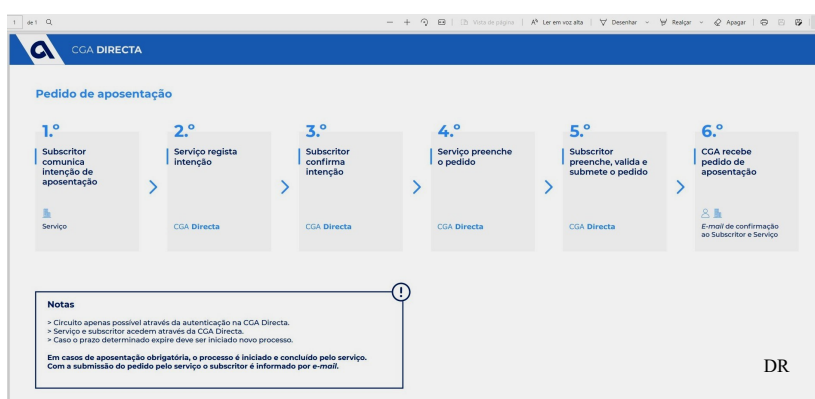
1 de 1

— + Vista de página | Ler em voz alta | Desenhar | Realçar | Apagar

CGA DIRECTA

Pedido de aposentação

1.º
Subscritor comunica intenção de aposentação
Serviço

2.º
Serviço regista intenção
CGA Directa

3.º
Subscritor confirma intenção
CGA Directa

4.º
Serviço preenche o pedido
CGA Directa

5.º
Subscritor preenche, valida e submete o pedido
CGA Directa

6.º
CGA recebe pedido de aposentação
E-mail de confirmação ao Subscritor e Serviço

Notas

> Circuito apenas possível através da autenticação na CGA Directa.
> Serviço e subscritor acedem através da CGA Directa.
> Caso o prazo determinado expire deve ser iniciado novo processo.

Em casos de aposentação obrigatória, o processo é iniciado e concluído pelo serviço.
Com a submissão do pedido pelo serviço o subscritor é informado por e-mail.

DR